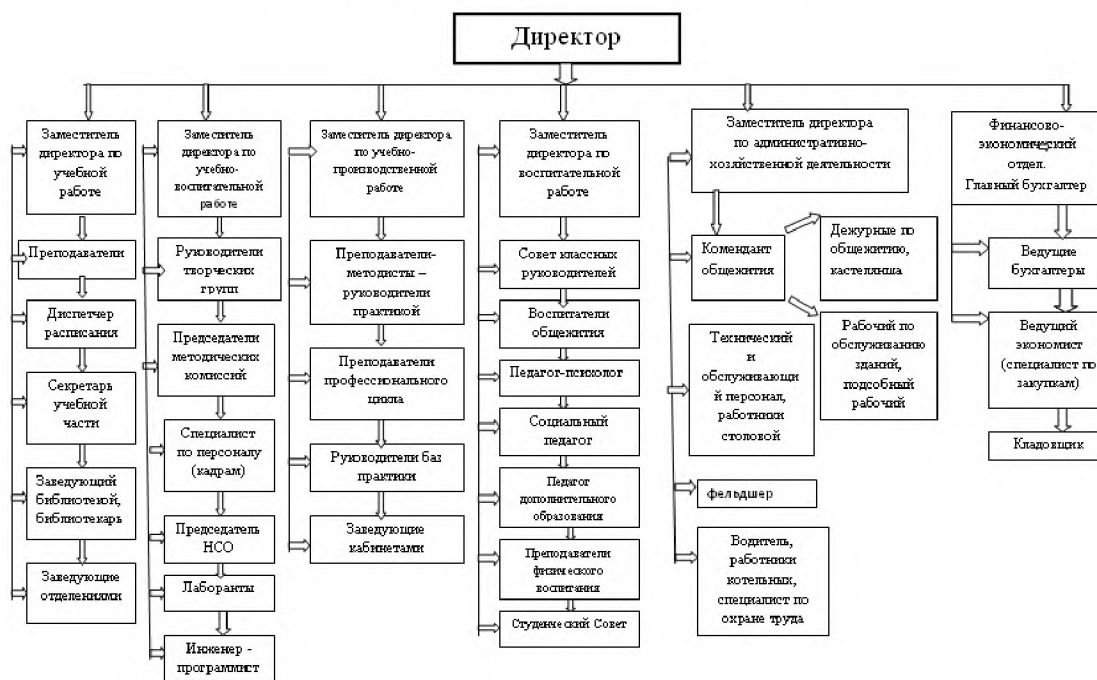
Директор

Заместитель директора по учебной работе

Преподаватели

Диспетчер расписания

Секретарь учебной части

Заведующий библиотекой, библиотекарь

Заведующие отделениями

Заместитель директора по учебно-воспитательной работе

Руководители творческих групп

Председатели методических комиссий

Специалист по персоналу (кадрам)

Председатель НСО

Лаборанты

Инженер - программист

Заместитель директора по учебно-производственной работе

Преподаватели-методисты – руководители практикой

Преподаватели профессионального цикла

Руководители баз практики

Заведующие кабинетами

Заместитель директора по воспитательной работе

Совет классных руководителей

Воспитатели общежития

Педагог-психолог

Социальный педагог

Педагог дополнительного образования

Преподаватели физического воспитания

Студенческий Совет

Заместитель директора по административно-хозяйственной деятельности

Комендант общежития

Дежурные по общежитию, кастелянша

Рабочий по обслуживанию зданий, подсобный рабочий

Технический и обслуживающий персонал, работники столовой

фельдшер

Водитель, работники котельных, специалист по охране труда

Финансово-экономический отдел. Главный бухгалтер

Ведущие бухгалтеры

Ведущий экономист (специалист по закупкам)

Кладовщик